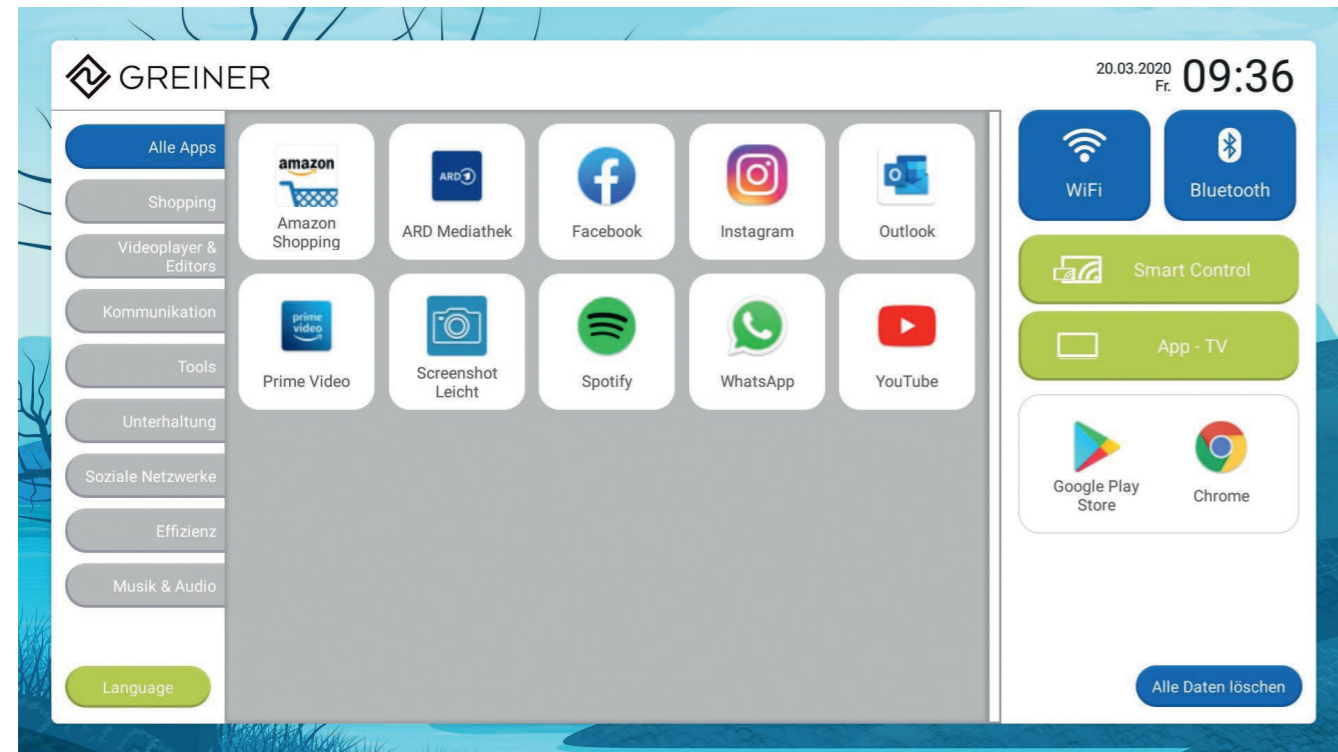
GREINER

20.03.2020 Fr. 09:36

Alle Apps
Shopping
Videoplayer & Editors
Kommunikation
Tools
Unterhaltung
Soziale Netzwerke
Effizienz
Musik & Audio

Language

amazon
Amazon Shopping

ARD
ARD Mediathek

Facebook

Instagram

Outlook

prime video
Prime Video

Screenshot Leicht

Spotify

WhatsApp

YouTube

WiFi

Bluetooth

Smart Control

App - TV

Google Play Store

Chrome

Alle Daten löschen